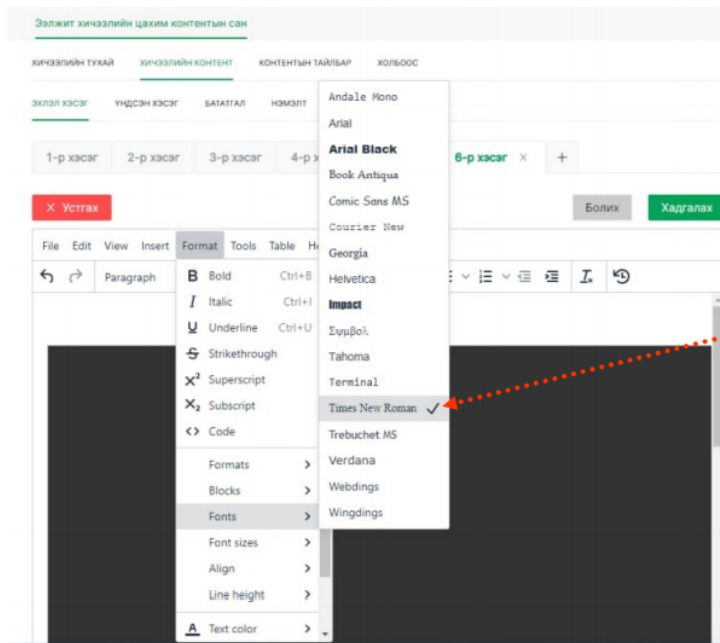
Ээлжит хичээлийн цахим контентын сан

ХИЧЭЭЛИЙН ТУХАЙ ХИЧЭЭЛИЙН КОНТЕНТ КОНТЕНТЫН ТАЙЛБАР ХОЛБООС

ЭХЛЭЛ ХЭСЭГ ҮНДСЭН ХЭСЭГ БАТАТГАЛ НЭМЭЛТ

1-р хэсэг 2-р хэсэг 3-р хэсэг 4-р х 6-р хэсэг × +

× Устгах

Болих Хадгалах

File Edit View Insert Format Tools Table He

Paragraph

B Bold Ctrl+B
I Italic Ctrl+I
U Underline Ctrl+U
S Strikethrough
$X^2$ Superscript
$X_2$ Subscript
<> Code

Formats
Blocks
Fonts
Font sizes
Align
Line height
A Text color

Andale Mono
Arial
Arial Black
Book Antiqua
Comic Sans MS
Courier New
Georgia
Helvetica
Impact
Συμβολ
Tahoma
Terminal
Times New Roman ✓
Trebuchet MS
Verdana
Webdings
Wingdings